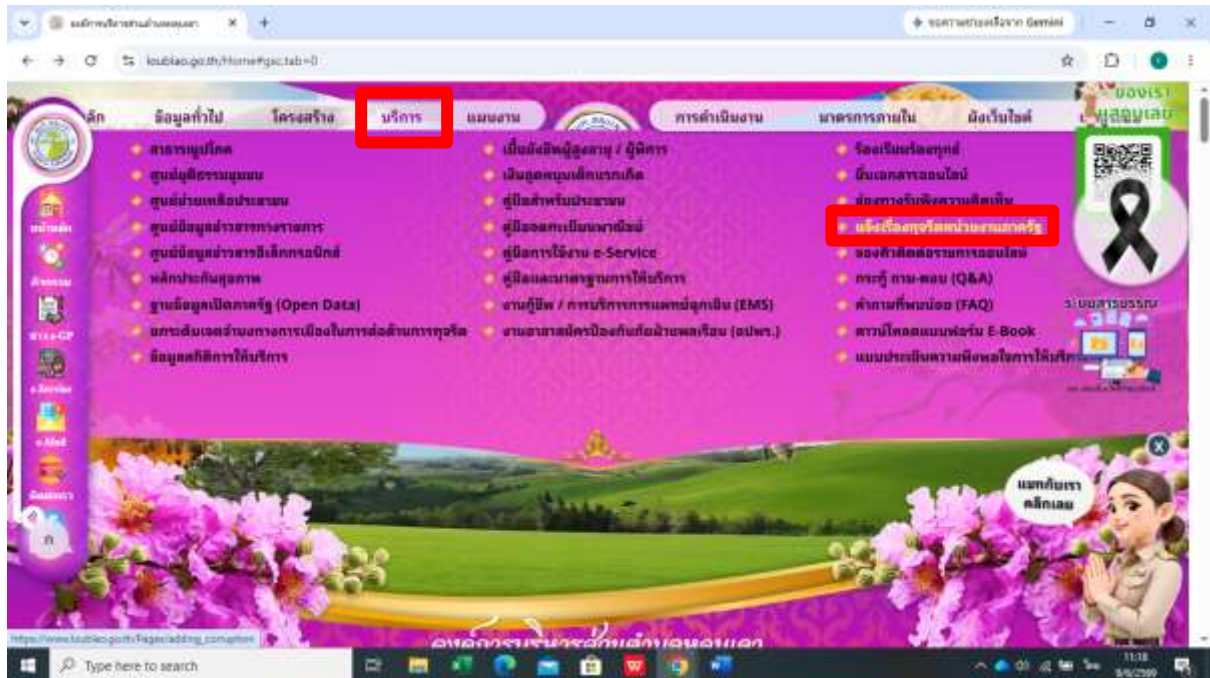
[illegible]

ถามอะไรก็ได้จาก Gemini

loublao.go.th/Home#gsc.tab=0

หน้าหลัก ข้อมูลทั่วไป โครงสร้าง บริการ แผนงาน การดำเนินงาน มาตรการภายใน ผังเว็บไซต์

ของเรา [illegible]

สาธารณูปโภค
ศูนย์ยุติธรรมชุมชน
ศูนย์ช่วยเหลือประชาชน
ศูนย์ข้อมูลข่าวสารทางราชการ
ศูนย์ข้อมูลข่าวสารอิเล็กทรอนิกส์
หลักประกันสุขภาพ
ฐานข้อมูลเปิดภาครัฐ (Open Data)
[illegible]
ข้อมูลสถิติการให้บริการ

เบี้ยยังชีพผู้สูงอายุ / ผู้พิการ
เงินอุดหนุนเด็กแรกเกิด
คู่มือสำหรับประชาชน
คู่มือจดทะเบียนพาณิชย์
คู่มือการใช้งาน e-Service
คู่มือและมาตรฐานการให้บริการ
งานกู้ชีพ / การบริการการแพทย์ฉุกเฉิน (EMS)
งานอาสาสมัครป้องกันภัยฝ่ายพลเรือน (อปพร.)

ร้องเรียนร้องทุกข์
ยื่นเอกสารออนไลน์
ช่องทางรับฟังความคิดเห็น
แจ้งเรื่องทุจริตหน่วยงานภาครัฐ
ขอรับสิทธิ์ต่อระบบการออนไลน์
กระทู้ ถาม-ตอบ (Q&A)
คำถามที่พบบ่อย (FAQ)
ดาวน์โหลดแบบฟอร์ม E-Book
แบบประเมินความพึงพอใจการให้บริการ

หน้าหลัก
ปฏิทิน
ข่าว e-GP
e-Service
e-Mail
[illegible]

ระบบสารบรรณ

แชทกับเรา คลิกเลย

https://www.loublao.go.th/Pages/adding_corruption

Type here to search

11:18
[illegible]